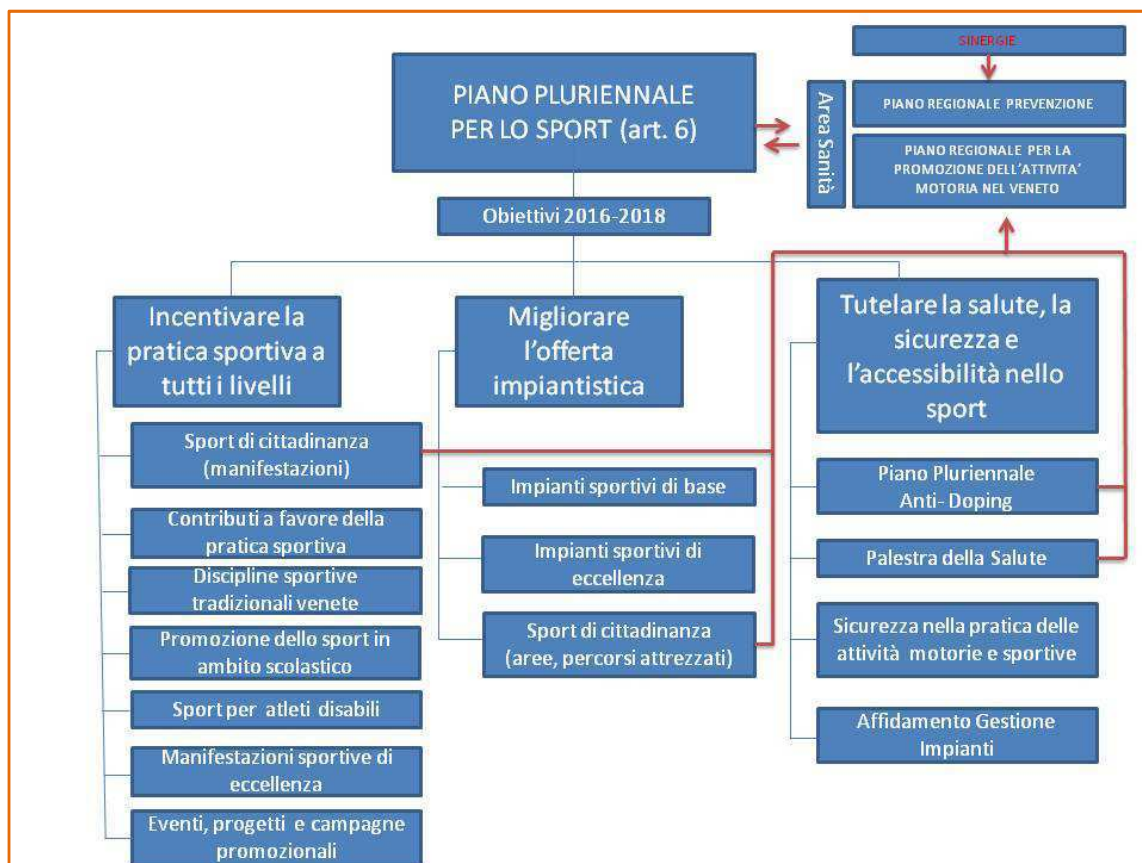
SINERGIE

PIANO PLURIENNALE PER LO SPORT (art. 6)

Area Sanità

PIANO REGIONALE PREVENZIONE

PIANO REGIONALE PER LA PROMOZIONE DELL'ATTIVITA' MOTORIA NEL VENETO

Obiettivi 2016-2018

Incentivare la pratica sportiva a tutti i livelli

Sport di cittadinanza (manifestazioni)

Contributi a favore della pratica sportiva

Discipline sportive tradizionali venete

Promozione dello sport in ambito scolastico

Sport per atleti disabili

Manifestazioni sportive di eccellenza

Eventi, progetti e campagne promozionali

Migliorare l'offerta impiantistica

Impianti sportivi di base

Impianti sportivi di eccellenza

Sport di cittadinanza (aree, percorsi attrezzati)

Tutelare la salute, la sicurezza e l'accessibilità nello sport

Piano Pluriennale Anti- Doping

Palestra della Salute

Sicurezza nella pratica delle attività motorie e sportive

Affidamento Gestione Impianti